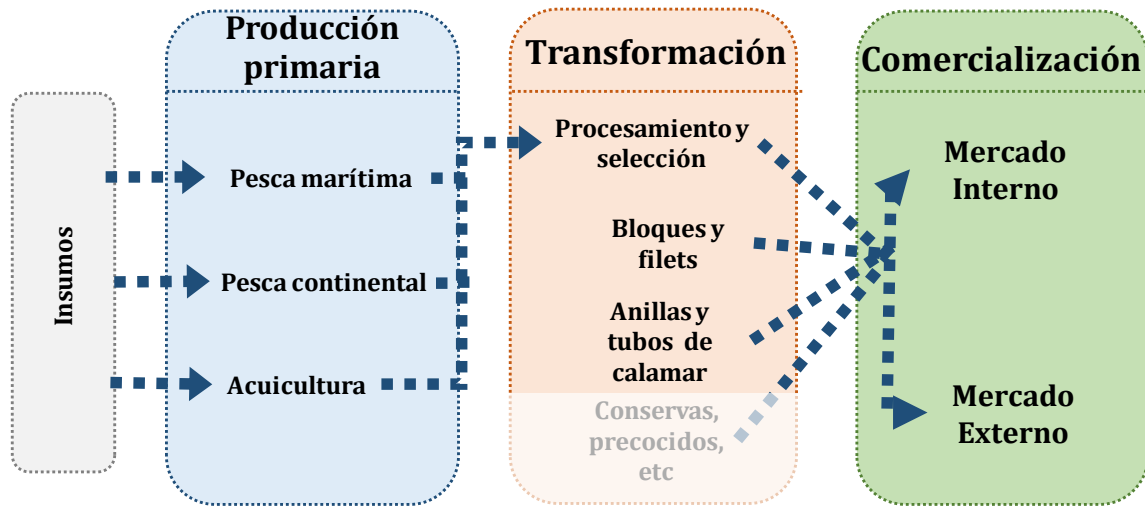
Insumos

Producción primaria

Pesca marítima

Pesca continental

Acuicultura

Transformación

Procesamiento y selección

Bloques y filets

Anillas y tubos de calamar

Conservas, precocidos, etc

Comercialización

Mercado Interno

Mercado Externo